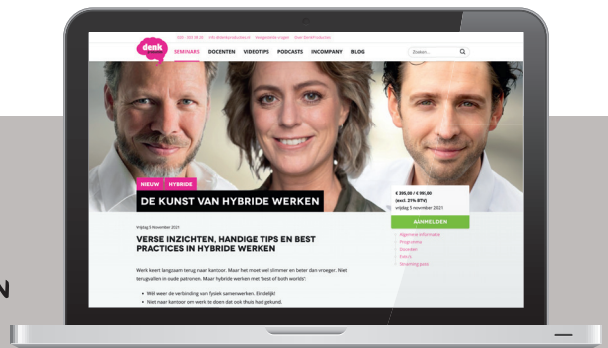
020 - 303 28 20 info@denkproducties.nl Veelgestelde vragen Over DenkProducties

denk

SEMINARS DOCENTEN VIDEOTIPS PODCASTS INCOMPANY BLOG

Zoeken...

NIEUW HYBRIDE

DE KUNST VAN HYBRIDE WERKEN

€ 395,00 / € 90,00 (excl. 21% BTW) vrijdag 5 november 2021

AANMELDEN

Vrijdag 5 november 2021

VERSE INZICHTEN, HANDIGE TIPS EN BEST PRACTICES IN HYBRIDE WERKEN

Werk keert langzaam terug naar kantoor. Maar het moet wel slimmer en beter dan vroeger. Niet terugvallen in oude patronen. Maar hybride werken met 'best of both worlds':

• Wél weer de verbinding van fysiek samenwerken. Eindelijk!

• Niet naar kantoor om werk te doen dat ook thuis had gekund.

Algemene informatie
Programma
Docenten
Extra's
Smartblog pass

N